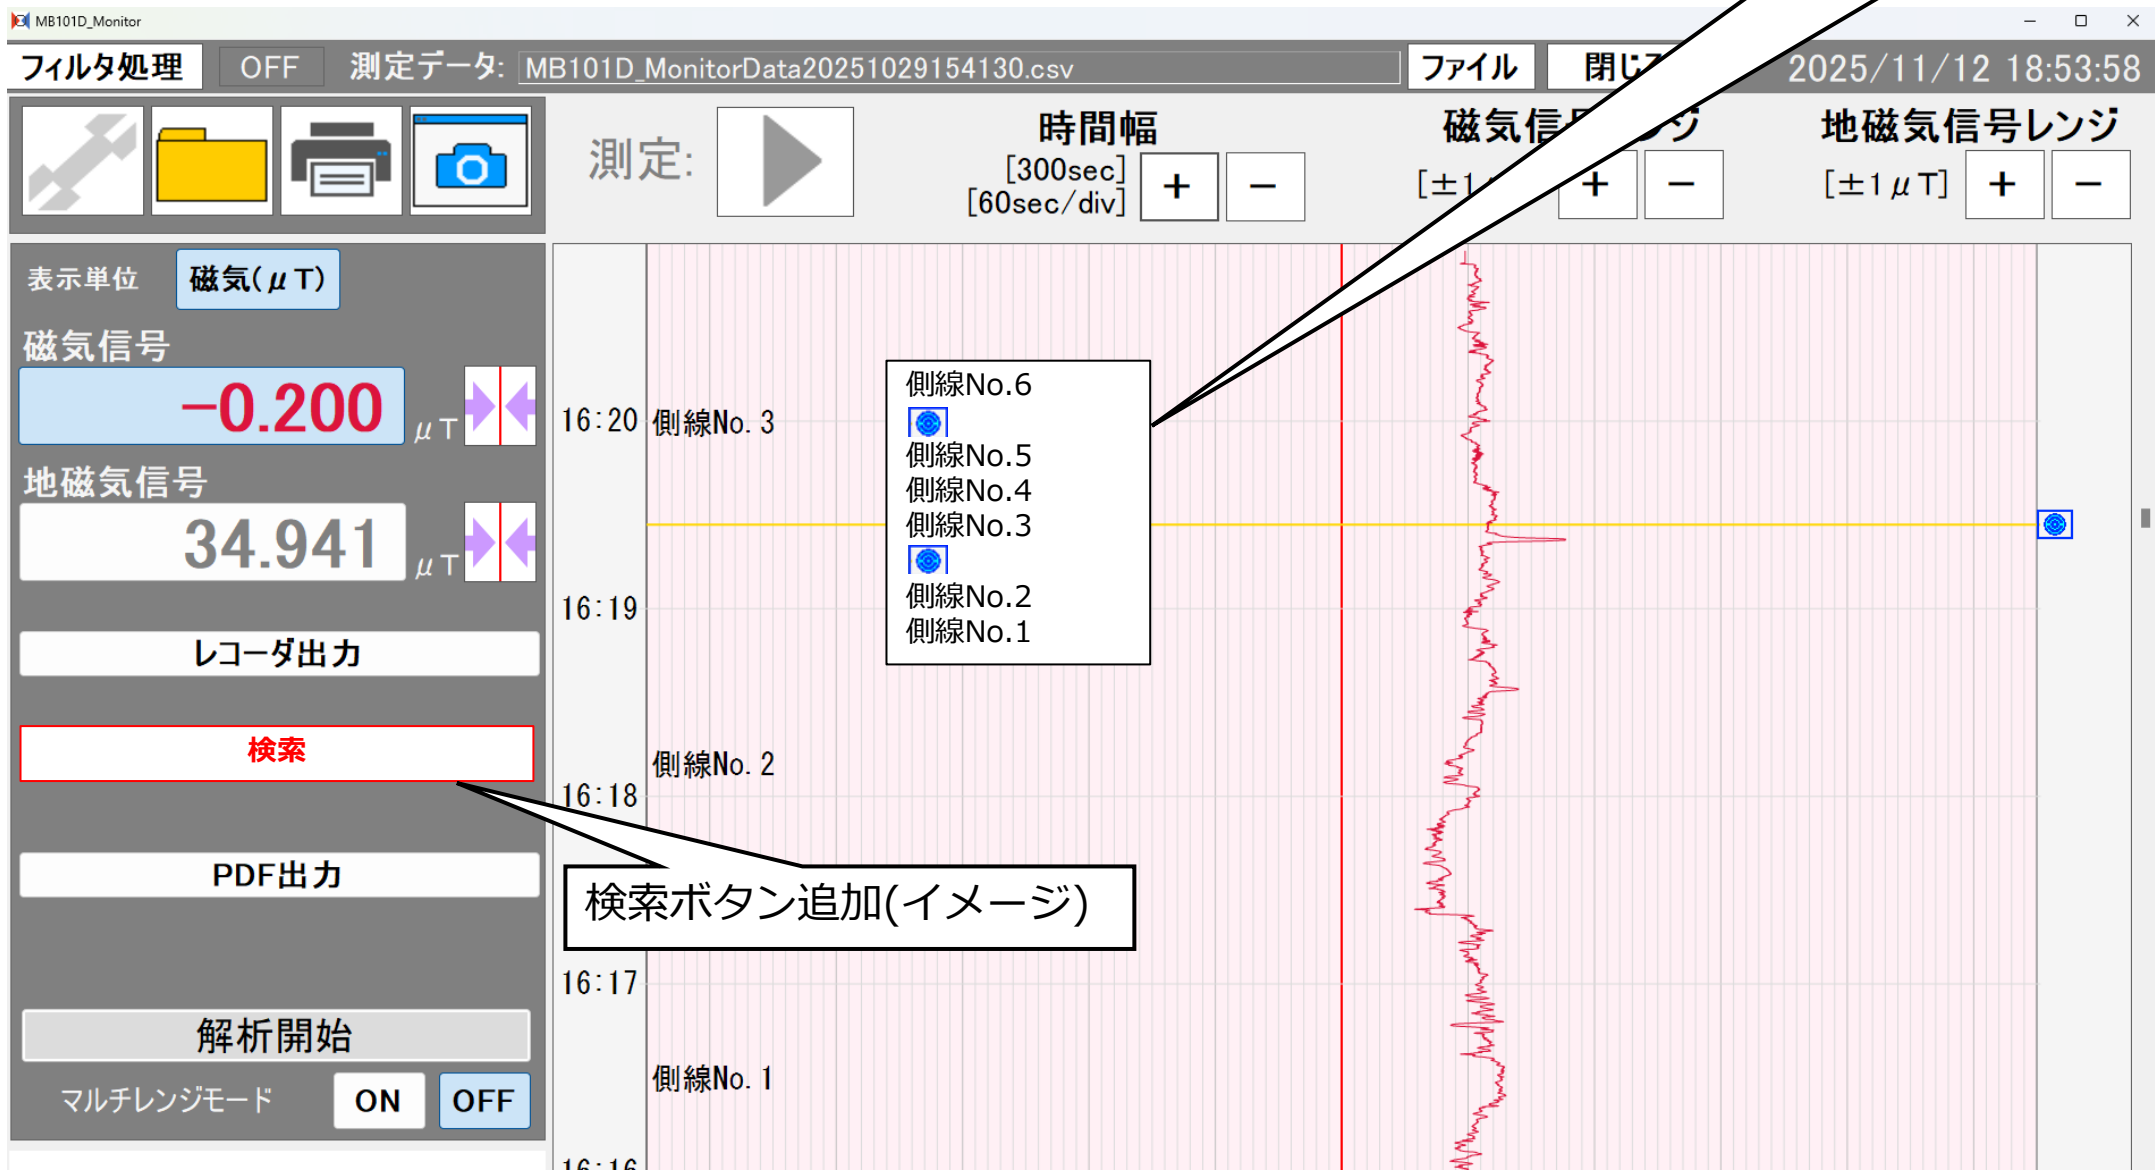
MB101D_Monitor

フィルタ処理 OFF 測定データ: MB101D_MonitorData20251029154130.csv ファイル 閉じ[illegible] 2025/11/12 18:53:58

測定:

時間幅
[300sec]
[60sec/div]
+ −

磁気信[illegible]ジ
[±1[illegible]
+ −

地磁気信号レンジ
[±1μT]
+ −

表示単位 磁気(μT)

磁気信号
−0.200 μT

地磁気信号
34.941 μT

レコーダ出力

検索

PDF出力

解析開始

マルチレンジモード ON OFF

16:20
16:19
16:18
16:17
16:16

側線No. 3
側線No. 2
側線No. 1

側線No.6
側線No.5
側線No.4
側線No.3
側線No.2
側線No.1

検索ボタン追加(イメージ)